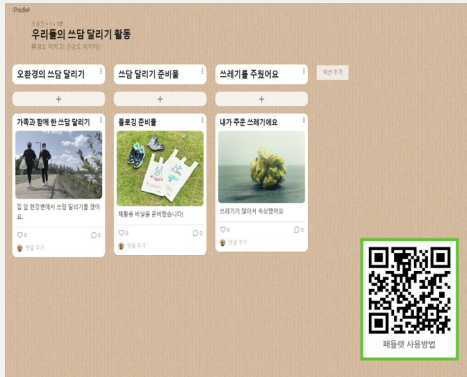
Padlet

우리들의 쓰담 달리기 활동

환경도 지키고 건강도 지키자

오환경의 쓰담 달리기

쓰담 달리기 준비물

쓰레기를 주웠어요

섹션 추가

+

+

+

가족과 함께 한 쓰담 달리기

집 앞 한강변에서 쓰담 달리기를 했어요.

♡0

○0

댓글 추가

플로깅 준비물

재활용 비닐을 준비했습니다!

♡0

○0

댓글 추가

내가 주운 쓰레기에요

쓰레기가 많아서 속상했어요

♡0

○0

댓글 추가

패들렛 사용방법